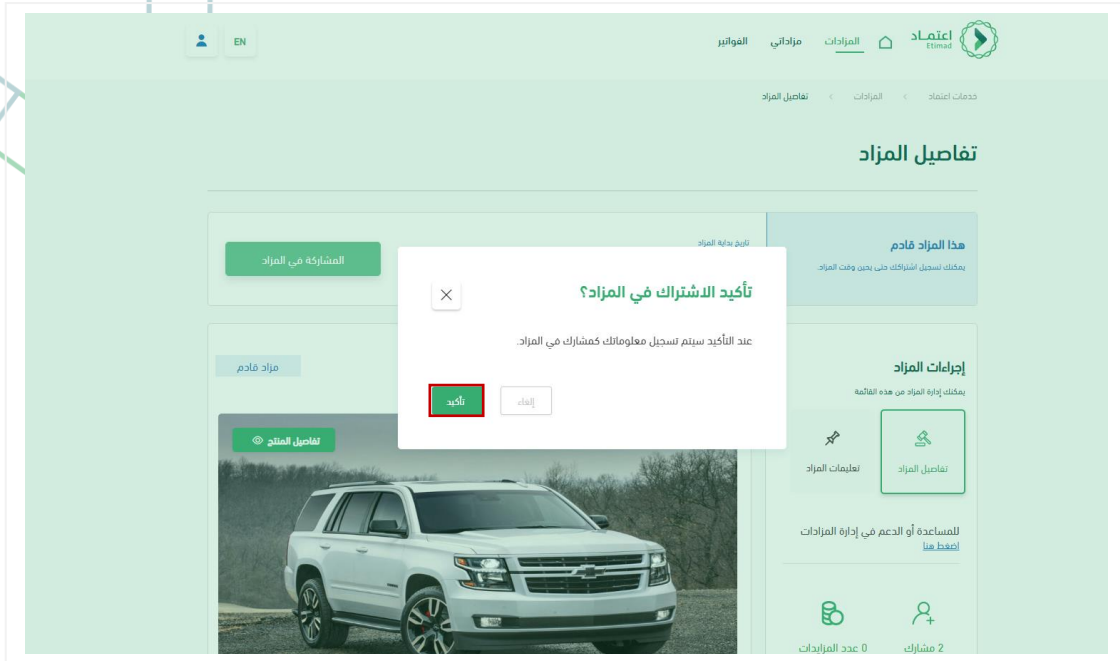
اعتماد
Etimad
المزادات مزاداتي الفواتير
EN

خدمات اعتماد > المزادات > تفاصيل المزاد

تفاصيل المزاد

هذا المزاد قادم
يمكنك تسجيل اشتراكك حتى يحين وقت المزاد.

تاريخ بداية المزاد
المشاركة في المزاد

تأكيد الاشتراك في المزاد؟
×
عند التأكيد سيتم تسجيل معلوماتك كمشارك في المزاد.
تأكيد
إلغاء

مزاد قادم
تفاصيل المنتج

إجراءات المزاد
يمكنك إدارة المزاد من هذه القائمة
تفاصيل المزاد
تعليمات المزاد

للمساعدة أو الدعم في إدارة المزادات
اضغط هنا

2 مشارك
0 عدد المزايدات